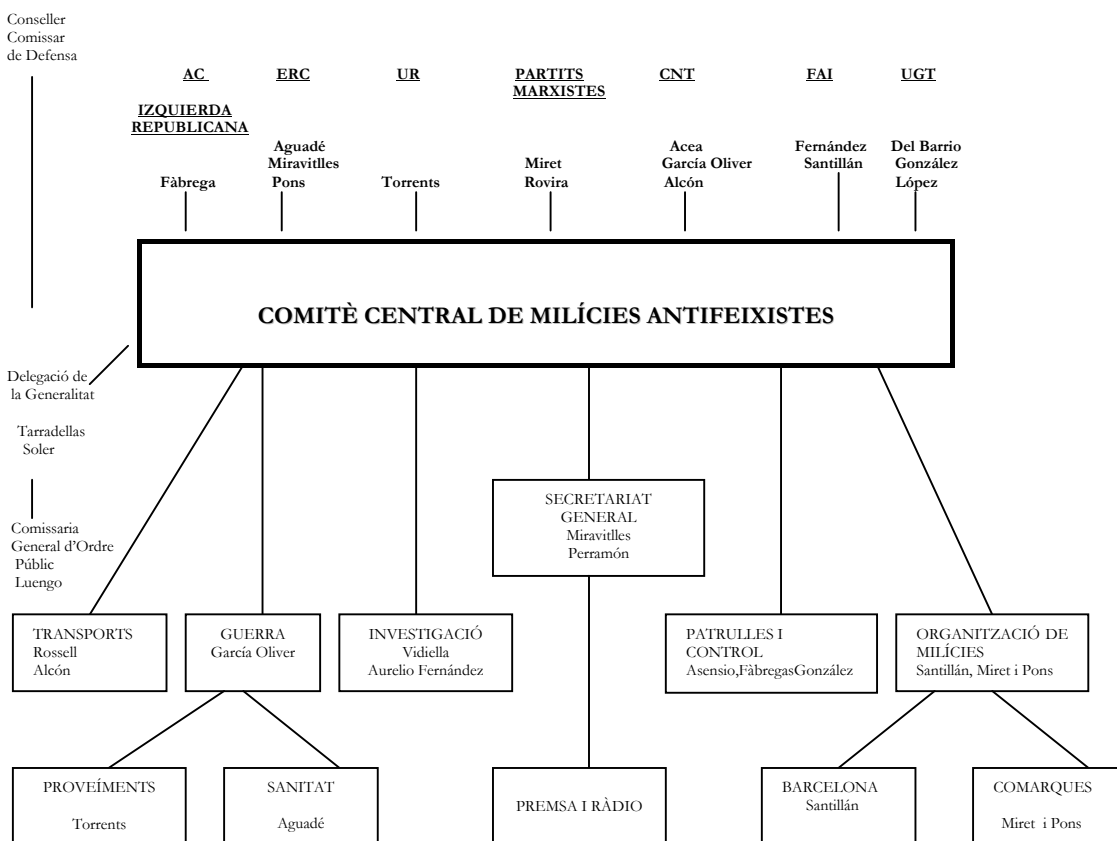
Conseller
Comissar
de Defensa

AC

IZQUIERDA REPUBLICANA

Fàbrega

ERC

Aguadé
Miravitlles
Pons

UR

Torrents

PARTITS MARXISTES

Miret
Rovira

CNT

Acea
García Oliver
Alcón

FAI

Fernández
Santillán

UGT

Del Barrio
González
López

COMITÈ CENTRAL DE MILÍCIES ANTIFEIXISTES

Delegació de la Generalitat

Tarradellas
Soler

Comissaria General d'Ordre Públic
Luengo

SECRETARIAT GENERAL
Miravitlles
Perramón

TRANSPORTS
Rossell
Alcón

GUERRA
García Oliver

INVESTIGACIÓ
Vidiella
Aurelio Fernández

PATRULLES I CONTROL
Asensio,FàbregasGonzález

ORGANITZACIÓ DE MILÍCIES
Santillán, Miret i Pons

PROVEÏMENTS
Torrents

SANITAT
Aguadé

PREMSA I RÀDIO

BARCELONA
Santillán

COMARQUES
Miret i Pons